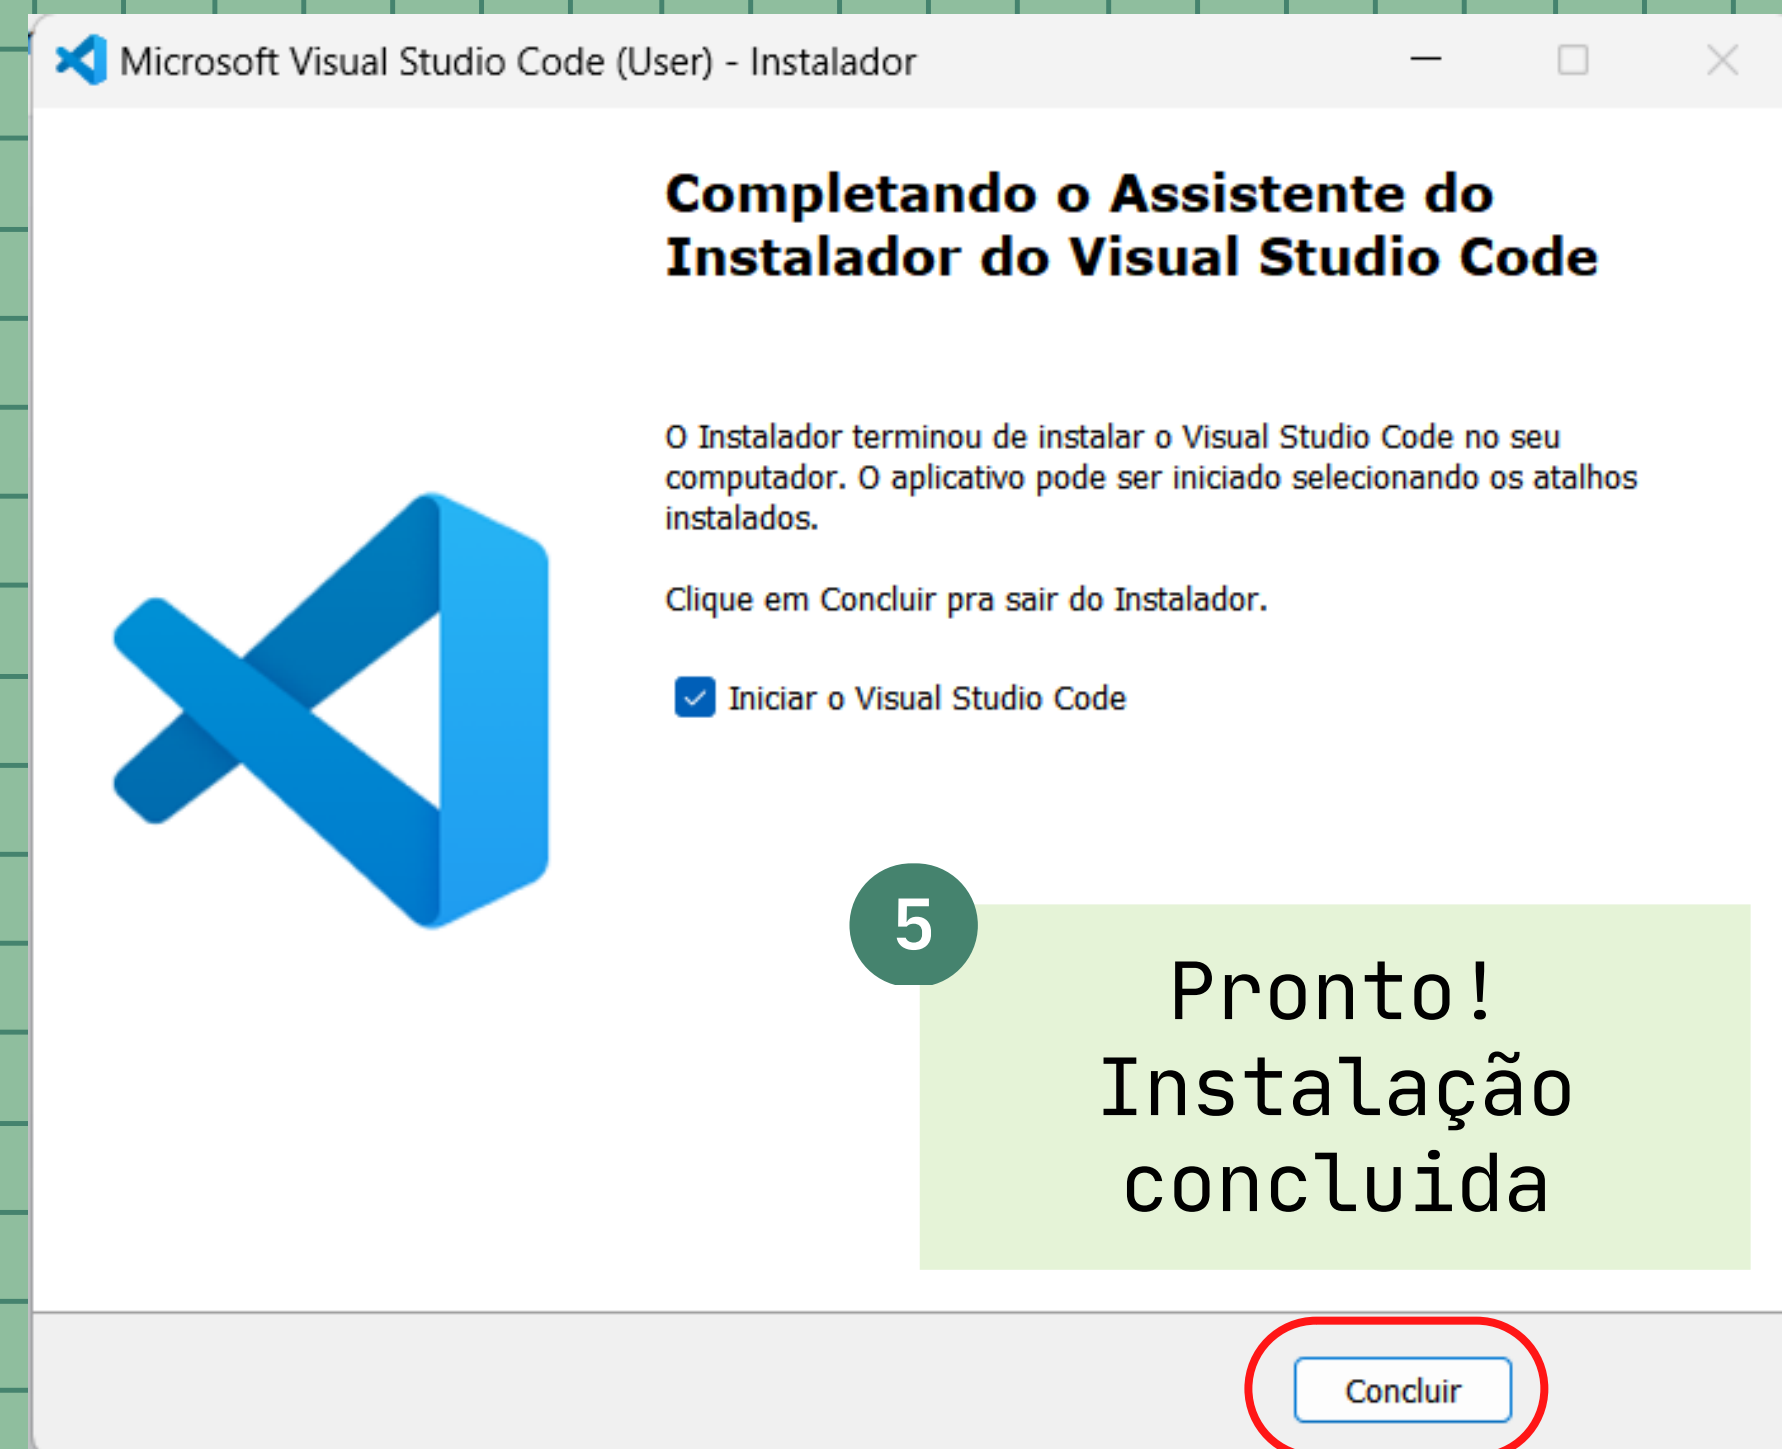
Microsoft Visual Studio Code (User) - Instalador

Completando o Assistente do Instalador do Visual Studio Code

O Instalador terminou de instalar o Visual Studio Code no seu computador. O aplicativo pode ser iniciado selecionando os atalhos instalados.

Clique em Concluir pra sair do Instalador.

Iniciar o Visual Studio Code

5

Pronto! Instalação concluida

Concluir